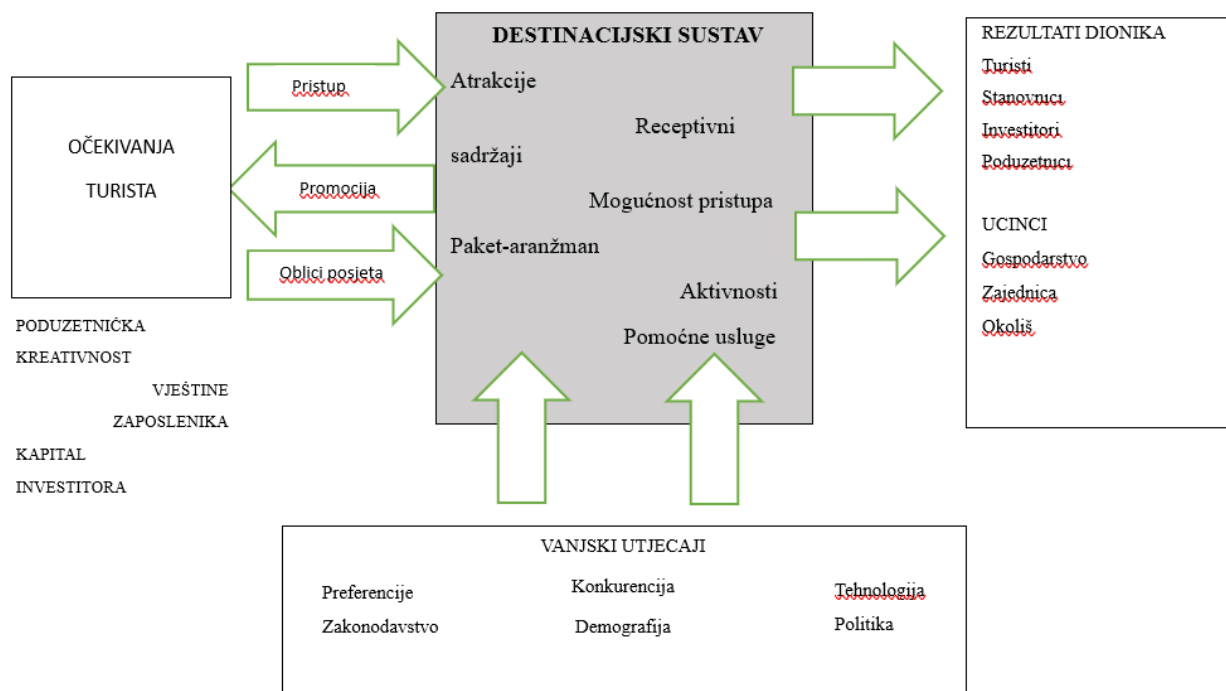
OČEKIVANJA TURISTA

Pristup

Promocija

Oblici posjeta

PODUZETNIČKA KREATIVNOST

VJEŠTINE ZAPOSLENIKA

KAPITAL INVESTITORA

DESTINACIJSKI SUSTAV

Atrakcije

Receptivni sadržaji

Mogućnost pristupa

Paket-aranžman

Aktivnosti

Pomoćne usluge

REZULTATI DIONIKA

Turisti

Stanovnici

Investitori

Poduzetnici

UCINCI

Gospodarstvo

Zajednica

Okoliš

VANJSKI UTJECAJI

Preferencije

Konkurencija

Tehnologija

Zakonodavstvo

Demografija

Politika